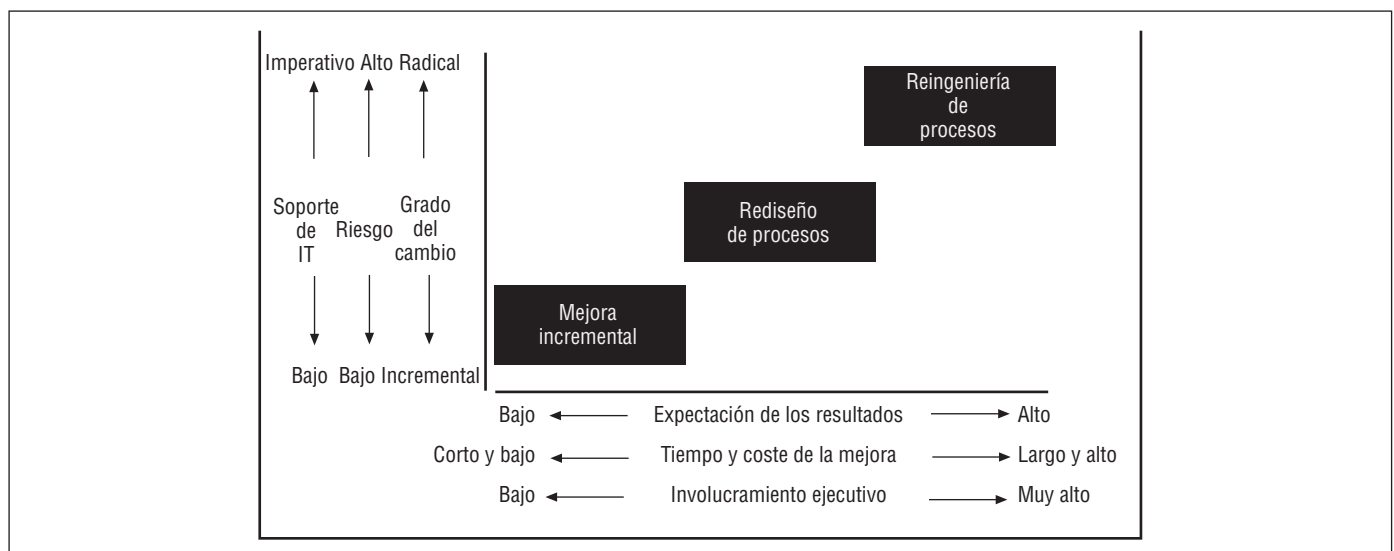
Imperativo Alto Radical

Soporte de IT

Riesgo

Grado del cambio

Bajo Bajo Incremental

Reingeniería de procesos

Rediseño de procesos

Mejora incremental

Bajo ← Expectación de los resultados → Alto

Corto y bajo ← Tiempo y coste de la mejora → Largo y alto

Bajo ← Involucramiento ejecutivo → Muy alto